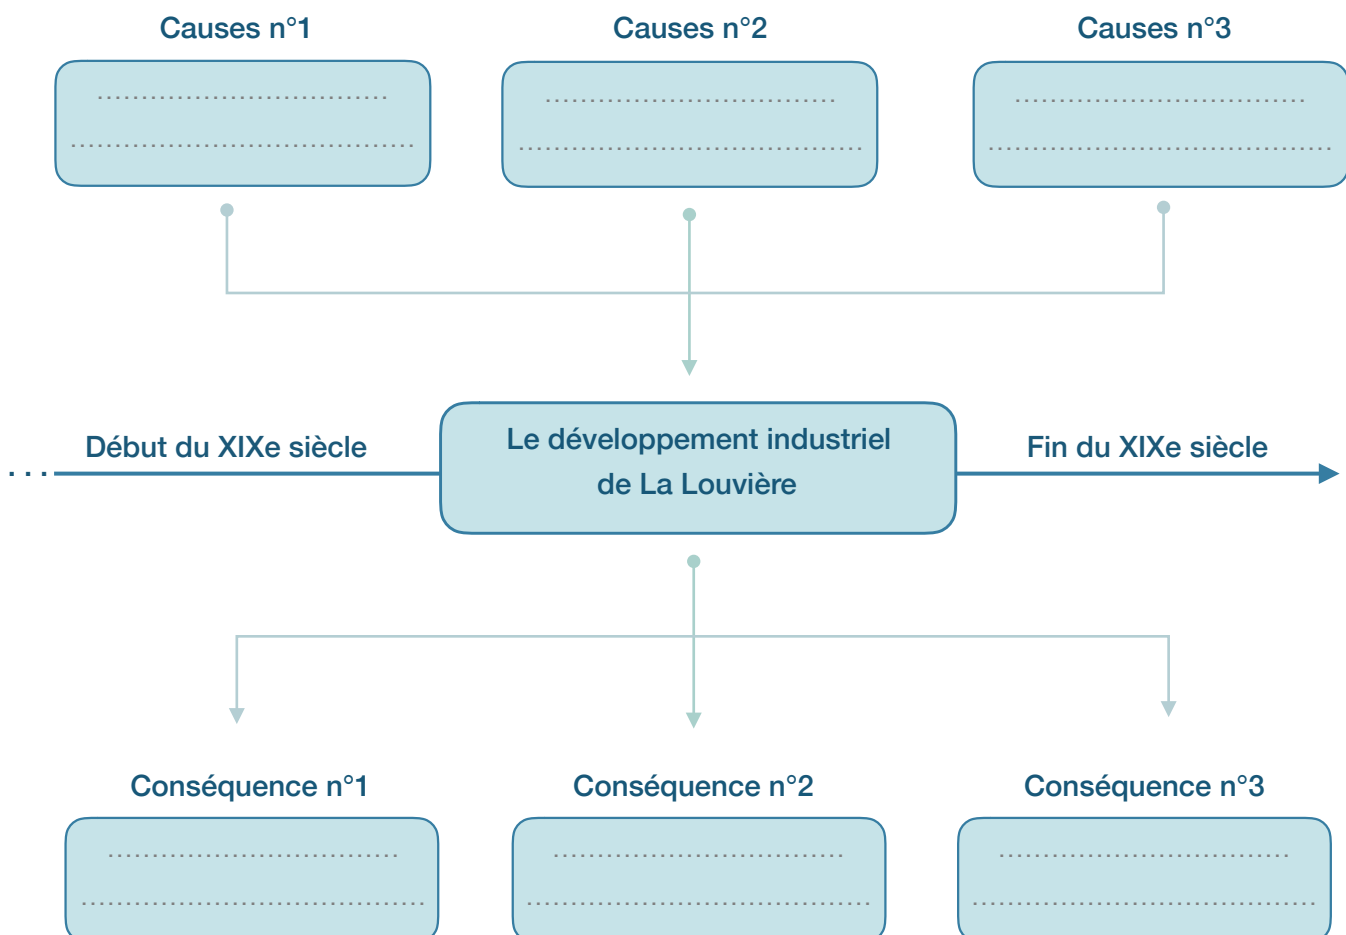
Causes n°1

...................................

..........................................

Causes n°2

...................................

..........................................

Causes n°3

...................................

..........................................

Début du XIXe siècle

Le développement industriel de La Louvière

Fin du XIXe siècle

Conséquence n°1

...................................

..........................................

Conséquence n°2

...................................

..........................................

Conséquence n°3

...................................

..........................................